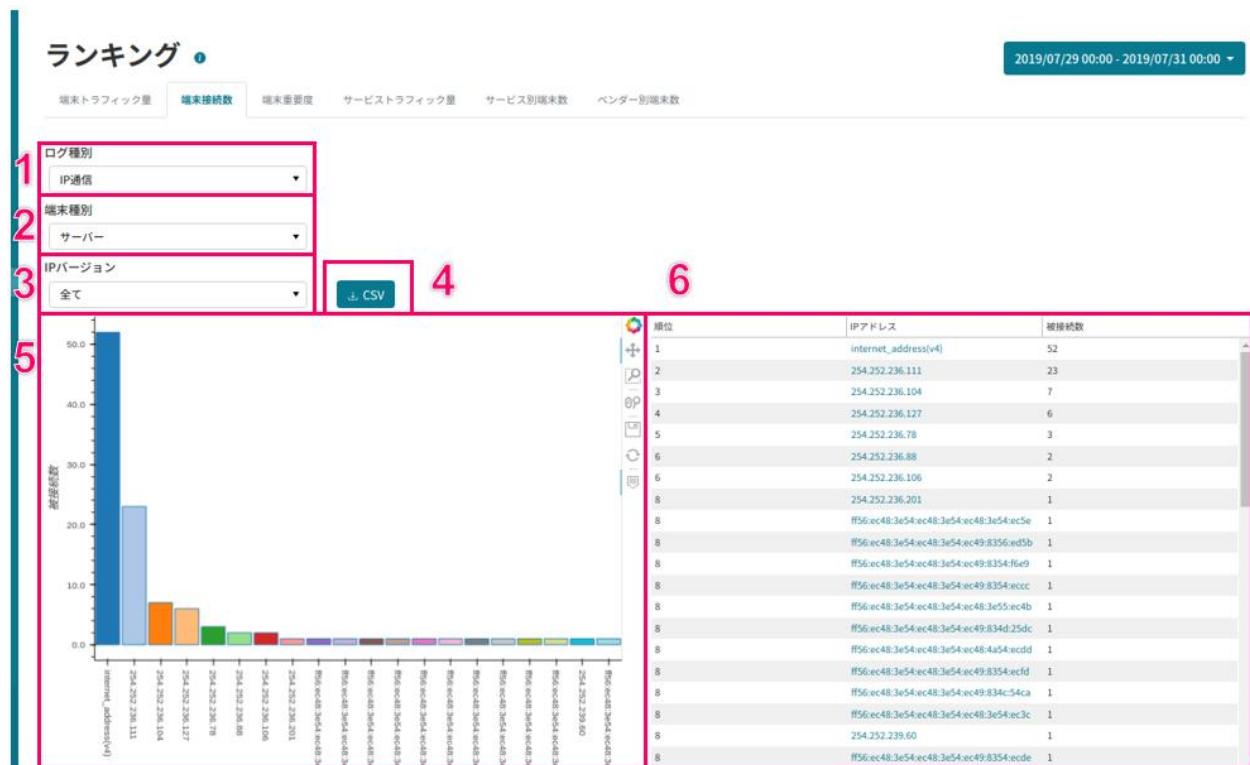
ランキング

2019/07/29 00:00 - 2019/07/31 00:00

端末トラフィック量 | 端末接続数 | 端末重要度 | サービストラフィック量 | サービス別端末数 | ベンダー別端末数

1
ログ種別
IP通信

2
端末種別
サーバー

3
IPバージョン
全て

4
CSV

5

6

50.0
40.0
30.0
20.0
10.0
0.0

被接続数

internet_address(v4)
254.252.236.111
254.252.236.104
254.252.236.127
254.252.236.78
254.252.236.88
254.252.236.106
254.252.236.201
ff56:ec48:3e54:ec48:3
ff56:ec48:3e54:ec48:3
ff56:ec48:3e54:ec48:3
ff56:ec48:3e54:ec48:3
ff56:ec48:3e54:ec48:3
ff56:ec48:3e54:ec48:3
ff56:ec48:3e54:ec48:3
ff56:ec48:3e54:ec48:3
ff56:ec48:3e54:ec48:3
ff56:ec48:3e54:ec48:3
254.252.239.60
ff56:ec48:3e54:ec48:3

| 順位 | IPアドレス | 被接続数 |
|---|---|---|
| 1 | internet_address(v4) | 52 |
| 2 | 254.252.236.111 | 23 |
| 3 | 254.252.236.104 | 7 |
| 4 | 254.252.236.127 | 6 |
| 5 | 254.252.236.78 | 3 |
| 6 | 254.252.236.88 | 2 |
| 6 | 254.252.236.106 | 2 |
| 8 | 254.252.236.201 | 1 |
| 8 | ff56:ec48:3e54:ec48:3e54:ec48:3e54:ec5e | 1 |
| 8 | ff56:ec48:3e54:ec48:3e54:ec49:8356:ed5b | 1 |
| 8 | ff56:ec48:3e54:ec48:3e54:ec49:8354:f6e9 | 1 |
| 8 | ff56:ec48:3e54:ec48:3e54:ec49:8354:eccc | 1 |
| 8 | ff56:ec48:3e54:ec48:3e54:ec48:3e55:ec4b | 1 |
| 8 | ff56:ec48:3e54:ec48:3e54:ec49:834d:25dc | 1 |
| 8 | ff56:ec48:3e54:ec48:3e54:ec48:4a54:ecdd | 1 |
| 8 | ff56:ec48:3e54:ec48:3e54:ec49:8354:ecfd | 1 |
| 8 | ff56:ec48:3e54:ec48:3e54:ec49:834c:54ca | 1 |
| 8 | ff56:ec48:3e54:ec48:3e54:ec48:3e54:ec3c | 1 |
| 8 | 254.252.239.60 | 1 |
| 8 | ff56:ec48:3e54:ec48:3e54:ec49:8354:ecde | 1 |